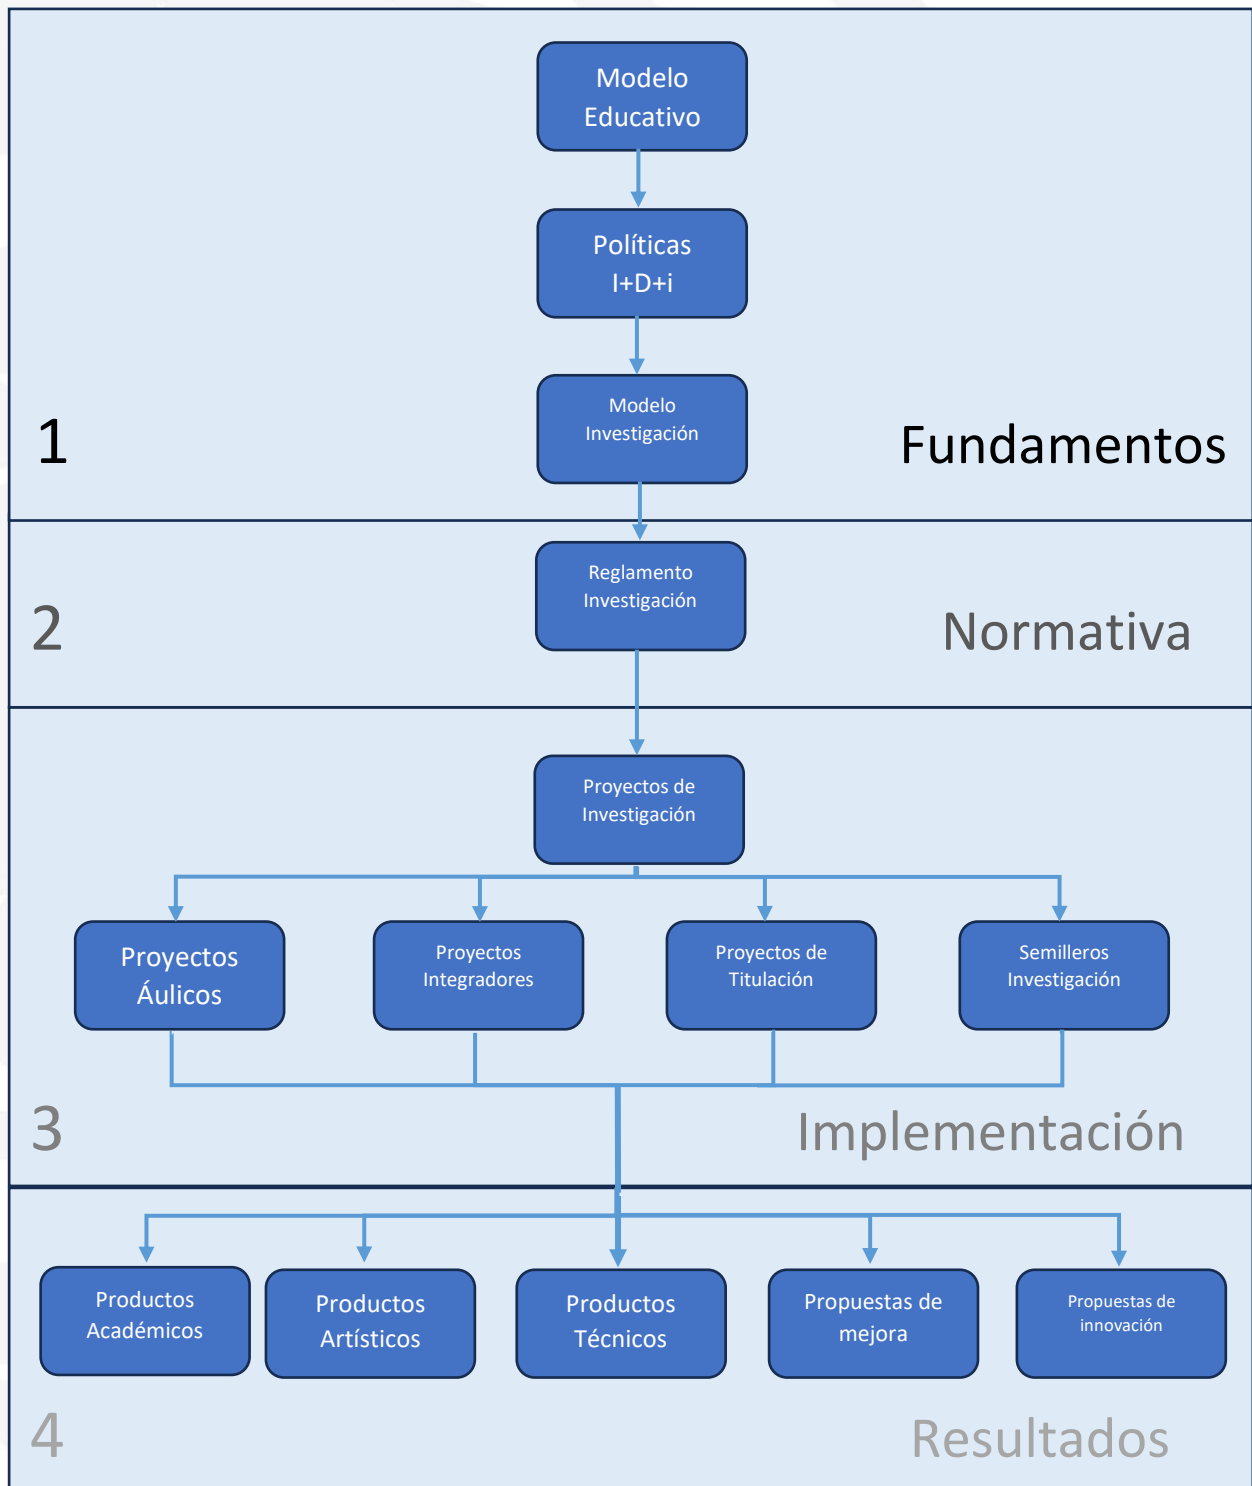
Modelo Educativo

Políticas I+D+i

Modelo Investigación

1

Fundamentos

Reglamento Investigación

2

Normativa

Proyectos de Investigación

Proyectos Áulicos

Proyectos Integradores

Proyectos de Titulación

Semilleros Investigación

3

Implementación

Productos Académicos

Productos Artísticos

Productos Técnicos

Propuestas de mejora

Propuestas de innovación

4

Resultados